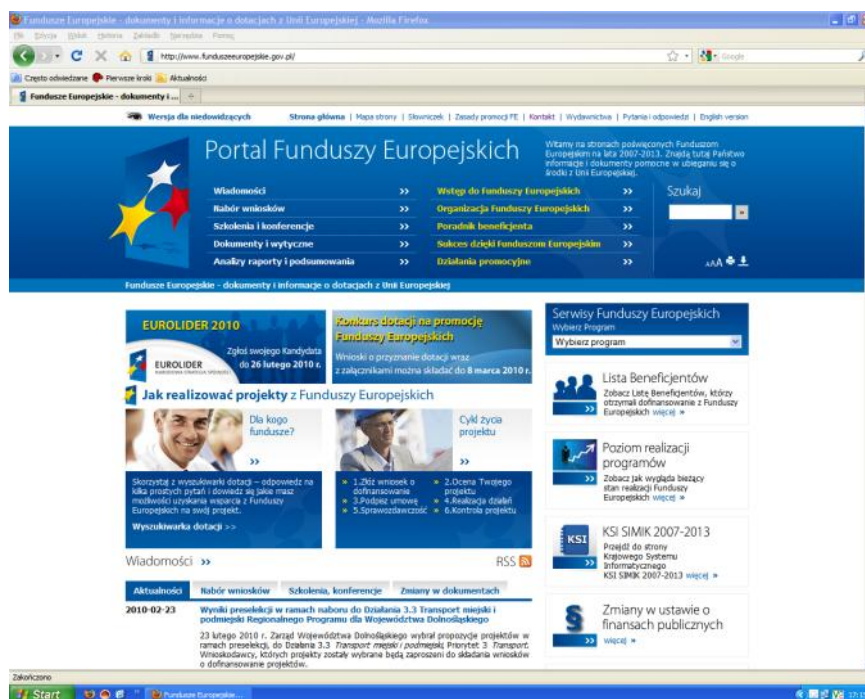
Fundusze Europejskie - dokumenty i informacje o dotacjach z Unii Europejskiej - Mozilla Firefox

Plik Edycja Widok Historia Zakładki Narzędzia Pomoc

http://www.funduszeeuropejskie.gov.pl/

Google

Często odwiedzane Pierwsze kroki Aktualności

Fundusze Europejskie - dokumenty i ...

Wersja dla niedowidzących

Strona główna | Mapa strony | Słowniczek | Zasady promocji FE | Kontakt | Wydawnictwa | Pytania i odpowiedzi | English version

Portal Funduszy Europejskich

Witamy na stronach poświęconych Funduszom Europejskim na lata 2007-2013. Znajdą tutaj Państwo informacje i dokumenty pomocne w ubieganiu się o środki z Unii Europejskiej.

Wiadomości »

Nabór wniosków »

Szkolenia i konferencje »

Dokumenty i wytyczne »

Analizy raporty i podsumowania »

Wstęp do Funduszy Europejskich »

Organizacja Funduszy Europejskich »

Poradnik beneficjenta »

Sukces dzięki Funduszom Europejskim »

Działania promocyjne »

Szukaj

Fundusze Europejskie - dokumenty i informacje o dotacjach z Unii Europejskiej

EUROLIDER 2010

EUROLIDER

Zgłoś swojego Kandydata do 26 lutego 2010 r.

Konkurs dotacji na promocję Funduszy Europejskich

Wnioski o przyznanie dotacji wraz z załącznikami można składać do 8 marca 2010 r.

Jak realizować projekty z Funduszy Europejskich

Dla kogo fundusze?

»

Skorzystaj z wyszukiwarki dotacji – odpowiedz na kilka prostych pytań i dowiedz się jakie masz możliwości uzyskania wsparcia z Funduszy Europejskich na swój projekt.

Wyszukiwarka dotacji >>

Cykl życia projektu

»

1.Złóż wniosek o dofinansowanie
2.Ocena Twojego projektu
3.Podpisz umowę
4.Realizacja działań
5.Sprawozdawczość
6.Kontrola projektu

Wiadomości »

RSS

Aktualności | Nabór wniosków | Szkolenia, konferencje | Zmiany w dokumentach

2010-02-23 Wyniki preselekcji w ramach naboru do Działania 3.3 Transport miejski i podmiejski Regionalnego Programu dla Województwa Dolnośląskiego

23 lutego 2010 r. Zarząd Województwa Dolnośląskiego wybrał propozycje projektów w ramach preselekcji, do Działania 3.3 Transport miejski i podmiejski, Priorytet 3 Transport. Wnioskodawcy, których projekty zostały wybrane będą zaproszeni do składania wniosków o dofinansowanie projektów.

Serwisy Funduszy Europejskich

Wybierz Program

Wybierz program

Lista Beneficjentów

Zobacz Listę Beneficjentów, którzy otrzymali dofinansowanie z Funduszy Europejskich więcej »

Poziom realizacji programów

Zobacz jak wygląda bieżący stan realizacji Funduszy Europejskich więcej »

KSI SIMIK 2007-2013

KSI

Przejdź do strony Krajowego Systemu Informatycznego KSI SIMIK 2007-2013 więcej »

Zmiany w ustawie o finansach publicznych

więcej »

Zakończono

Start

Fundusze Europejskie...